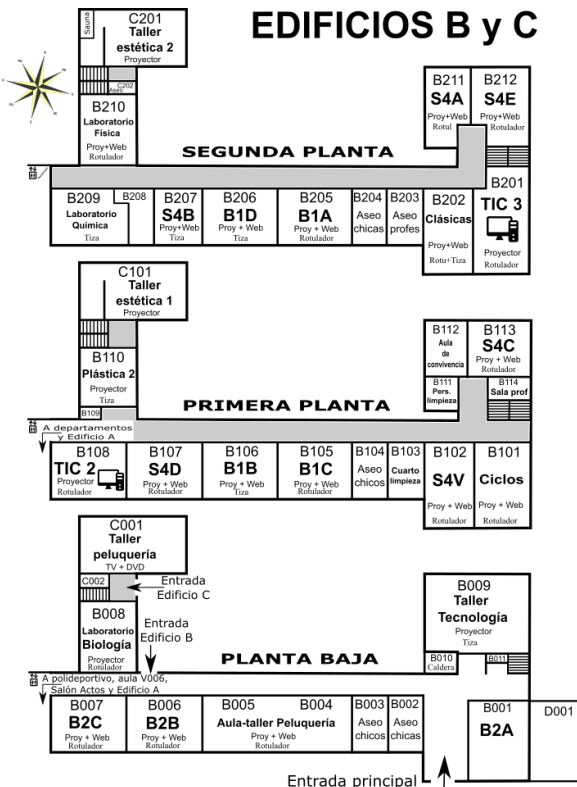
EDIFICIOS B y C

Sauna
C201
Taller estética 2
Proyector
C202
Aseo
B210
Laboratorio Física
Proy+Web
Rotulador

SEGUNDA PLANTA

B211
S4A
Proy+Web
Rotul

B212
S4E
Proy+Web
Rotulador

B209
Laboratorio Química
Tiza

B208

B207
S4B
Proy+Web
Tiza

B206
B1D
Proy + Web
Tiza

B205
B1A
Proy + Web
Rotulador

B204
Aseo chicas

B203
Aseo profes

B202
Clásicas
Proy+Web
Rotu+Tiza

B201
TIC 3
Proyector
Tiza

C101
Taller estética 1
Proyector

B110
Plástica 2
Proyector
Tiza
B109

B112
Aula de convivencia

B113
S4C
Proy + Web
Rotulador

B111
Pers. limpieza

B114
Sala prof

PRIMERA PLANTA

A departamentos y Edificio A

B108
TIC 2
Proyector
Rotulador

B107
S4D
Proy + Web
Rotulador

B106
B1B
Proy + Web
Tiza

B105
B1C
Proy + Web
Rotulador

B104
Aseo chicos

B103
Cuarto limpieza

B102
S4V
Proy + Web
Rotulador

B101
Ciclos
Proy + Web
Rotulador

C001
Taller peluquería
TV + DVD
C002
Entrada Edificio C

B008
Laboratorio Biología
Proyector
Rotulador

Entrada Edificio B

B009
Taller Tecnología
Proyector
Tiza
B010
Caldera
B011

PLANTA BAJA

A polideportivo, aula V006, Salón Actos y Edificio A

B007
B2C
Proy + Web
Rotulador

B006
B2B
Proy + Web
Rotulador

B005 B004
Aula-taller Peluquería
Proy + Web
Rotulador

B003
Aseo chicos

B002
Aseo chicas

B001
B2A

D001

Entrada principal